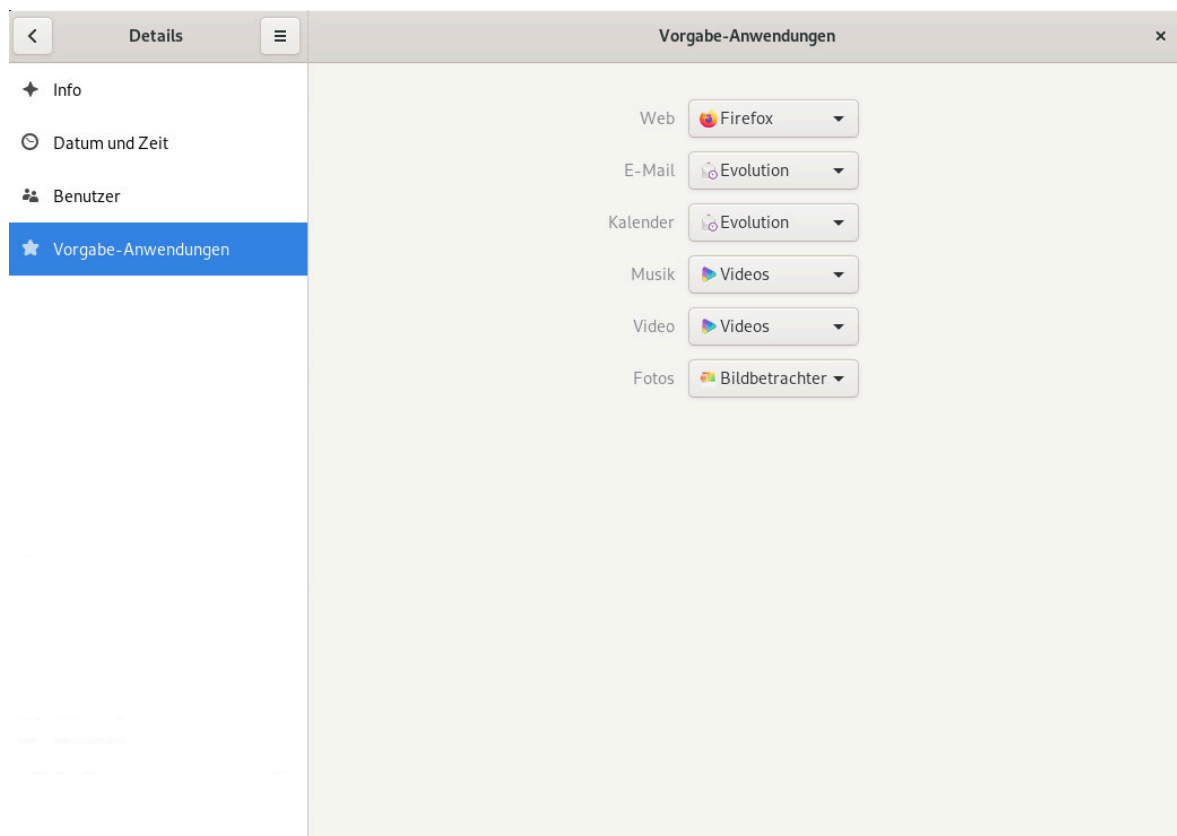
Details

Vorgabe-Anwendungen

×

Info

Datum und Zeit

Benutzer

Vorgabe-Anwendungen

| | |
|---|---|
| Web | Firefox |
| E-Mail | Evolution |
| Kalender | Evolution |
| Musik | Videos |
| Video | Videos |
| Fotos | Bildbetrachter |